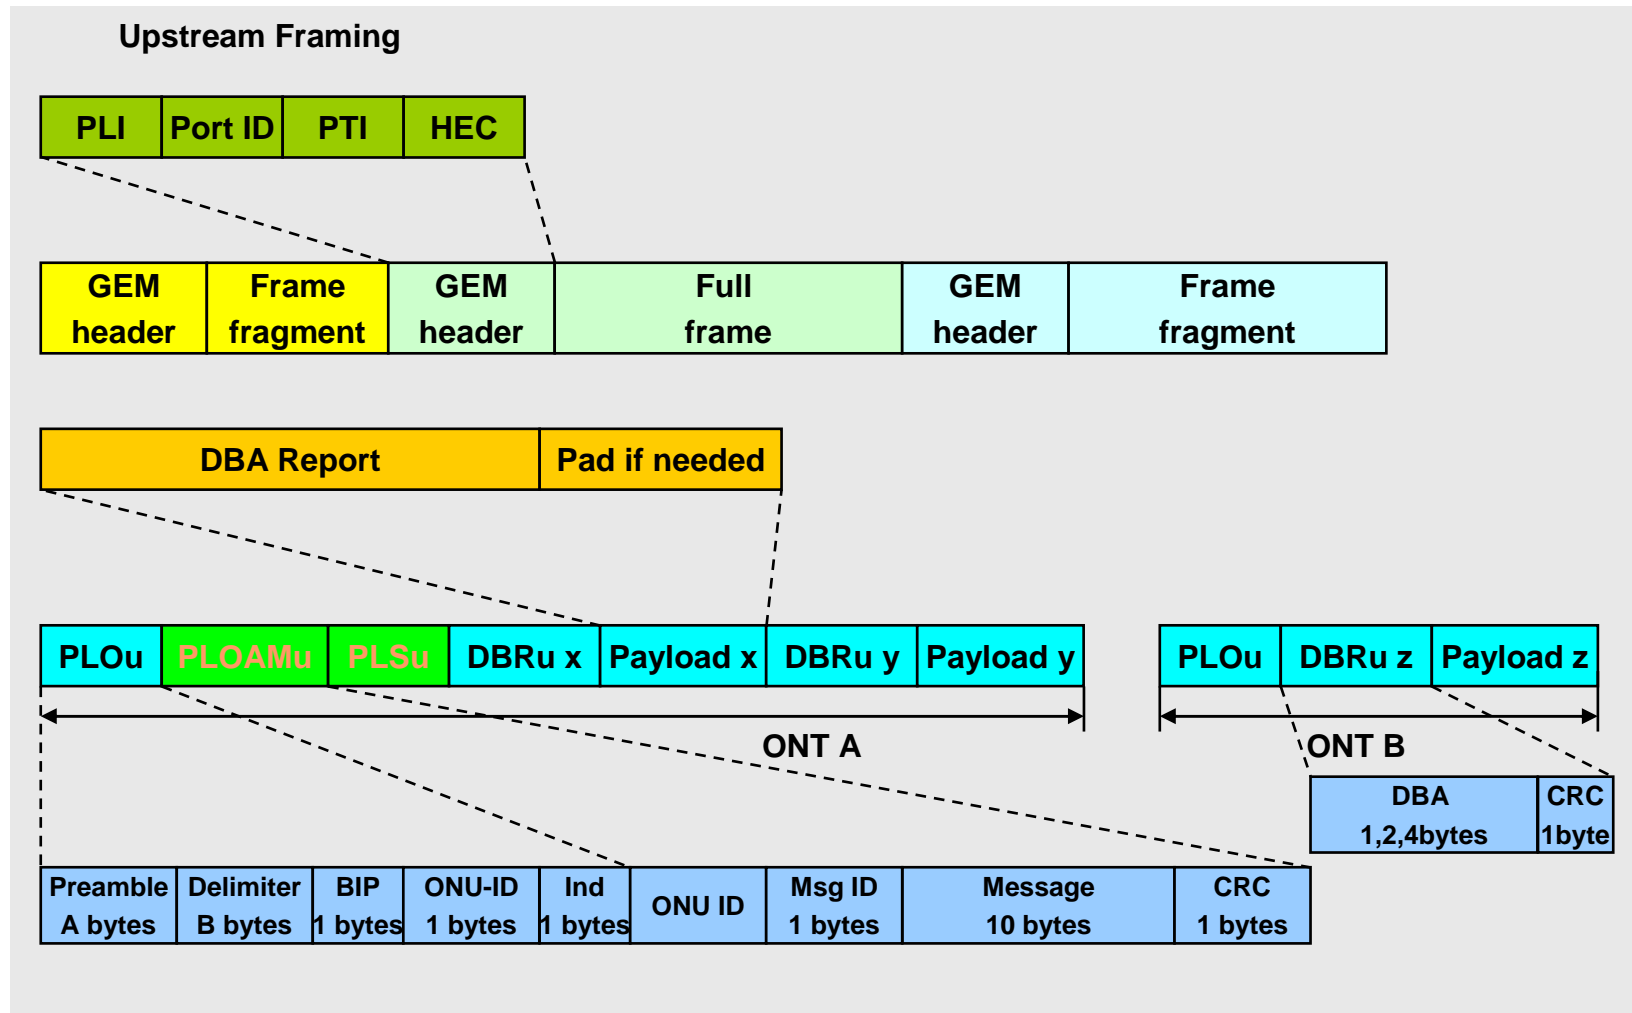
Upstream Framing

| PLI | Port ID | PTI | HEC |
|---|---|---|---|

| GEM header | Frame fragment | GEM header | Full frame | GEM header | Frame fragment |
|---|---|---|---|---|---|

| DBA Report | Pad if needed |
|---|---|

| PLOu | PLOAMu | PLSu | DBRu x | Payload x | DBRu y | Payload y |
|---|---|---|---|---|---|---|

| PLOu | DBRu z | Payload z |
|---|---|---|

ONT A

ONT B

| DBA 1,2,4bytes | CRC 1byte |
|---|---|

| Preamble A bytes | Delimiter B bytes | BIP 1 bytes | ONU-ID 1 bytes | Ind 1 bytes | ONU ID | Msg ID 1 bytes | Message 10 bytes | CRC 1 bytes |
|---|---|---|---|---|---|---|---|---|